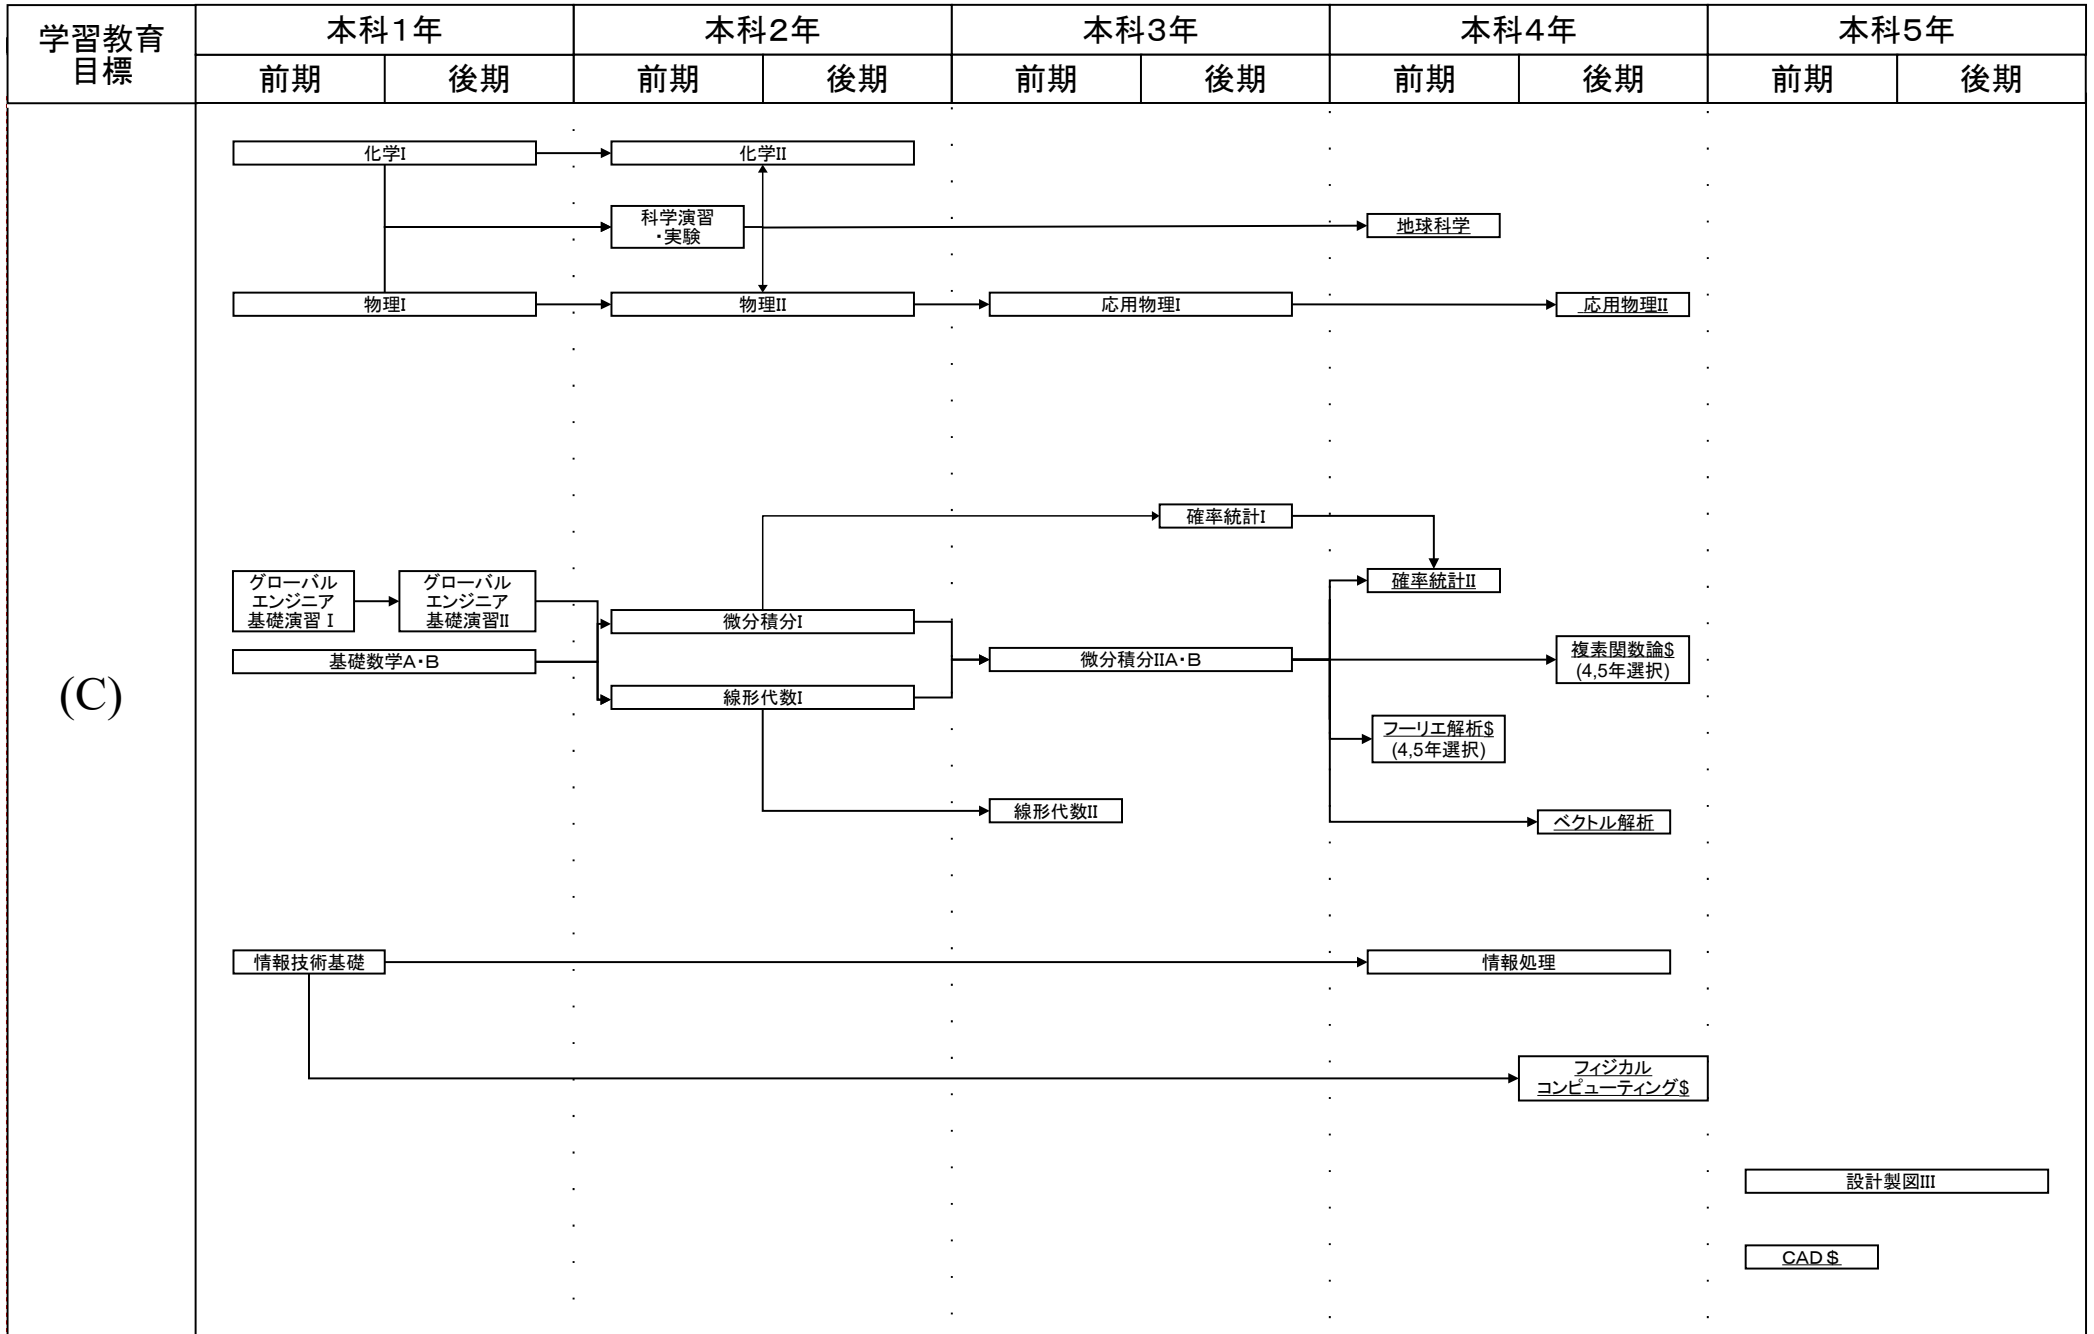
| 学習教育目標 | 本科1年 | | 本科2年 | | 本科3年 | | 本科4年 | | 本科5年 | |
|---|---|---|---|---|---|---|---|---|---|---|
| | 前期 | 後期 | 前期 | 後期 | 前期 | 後期 | 前期 | 後期 | 前期 | 後期 |

(C)

化学I
化学II
科学演習・実験
地球科学
物理I
物理II
応用物理I
応用物理II

確率統計I
確率統計II
グローバルエンジニア基礎演習 I
グローバルエンジニア基礎演習II
微分積分I
基礎数学A・B
微分積分IIA・B
複素関数論$ (4,5年選択)
線形代数I
フーリエ解析$ (4,5年選択)
線形代数II
ベクトル解析

情報技術基礎
情報処理
フィジカルコンピューティング$

設計製図III
CAD $